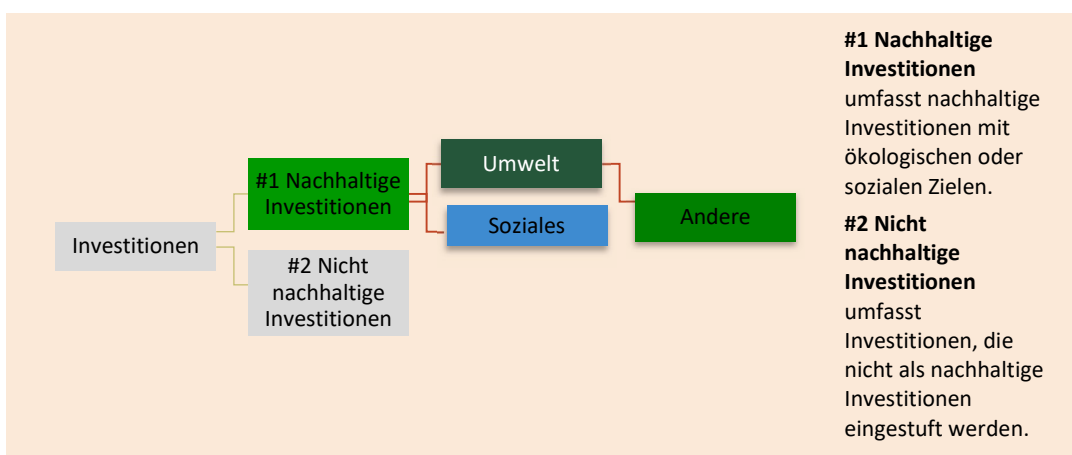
Investitionen

#1 Nachhaltige Investitionen

#2 Nicht nachhaltige Investitionen

Umwelt

Soziales

Andere

**#1 Nachhaltige Investitionen** umfasst nachhaltige Investitionen mit ökologischen oder sozialen Zielen.

**#2 Nicht nachhaltige Investitionen** umfasst Investitionen, die nicht als nachhaltige Investitionen eingestuft werden.